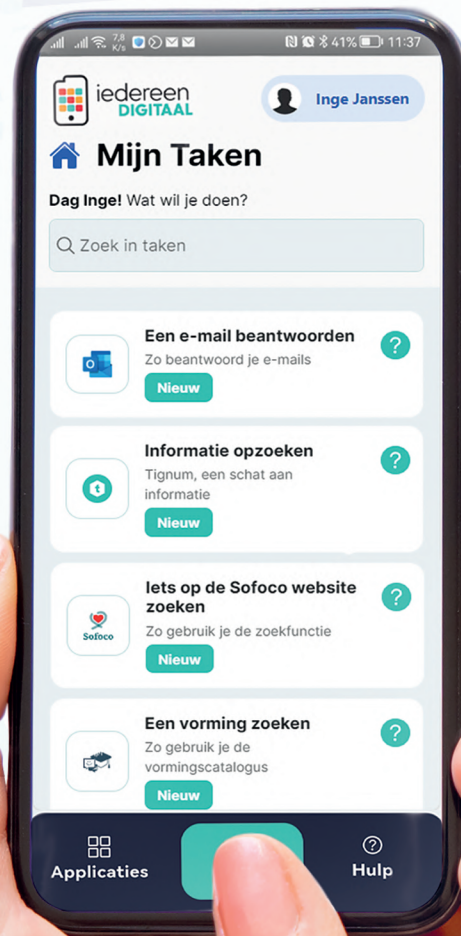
7,8 K/s 41% 11:37

iedereen DIGITAAL

Inge Janssen

Mijn Taken

Dag Inge! Wat wil je doen?

Zoek in taken

Een e-mail beantwoorden
Zo beantwoord je e-mails
Nieuw
?

Informatie opzoeken
Tignum, een schat aan informatie
Nieuw
?

Iets op de Sofoco website zoeken
Sofoco
Zo gebruik je de zoekfunctie
Nieuw
?

Een vorming zoeken
Zo gebruik je de vormingscatalogus
Nieuw
?

Applicaties
Hulp